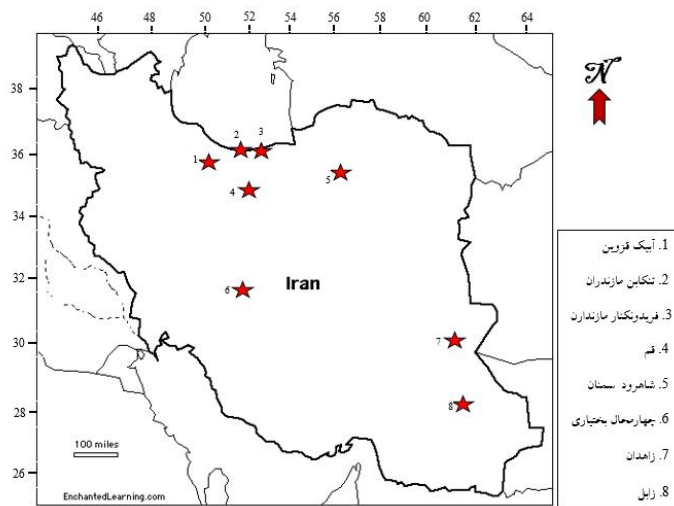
46 48 50 52 54 56 58 60 62 64

38
36
34
32
30
28
26

𝒩

1 2 3 4 5 6 7 8

Iran

100 miles

EnchantedLearning.com

1. آبیک قزوین
2. تنکابن مازندران
3. فریدونکنار مازندارن
4. قم
5. شاهرود سمنان
6. چهارمحال بختیاری
7. زاهدان
8. زابل